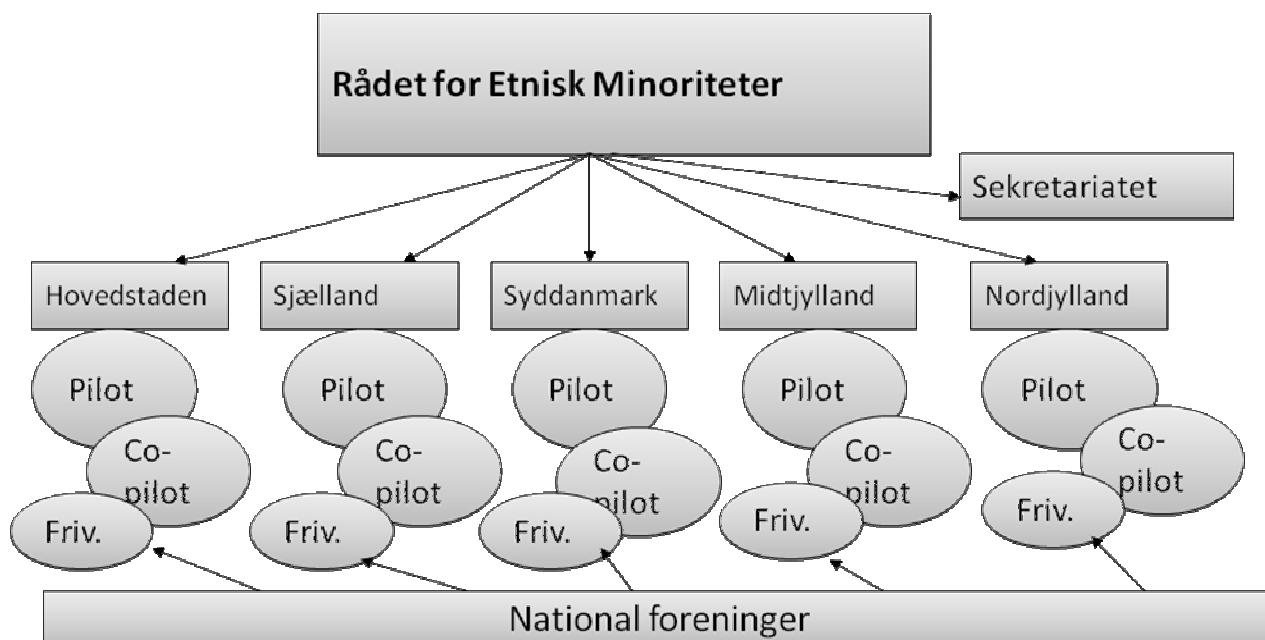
Rådet for Etnisk Minoriteter

Sekretariatet

Hovedstaden

Pilot

Co-pilot

Friv.

Sjælland

Pilot

Co-pilot

Friv.

Syddanmark

Pilot

Co-pilot

Friv.

Midtjylland

Pilot

Co-pilot

Friv.

Nordjylland

Pilot

Co-pilot

Friv.

National foreninger